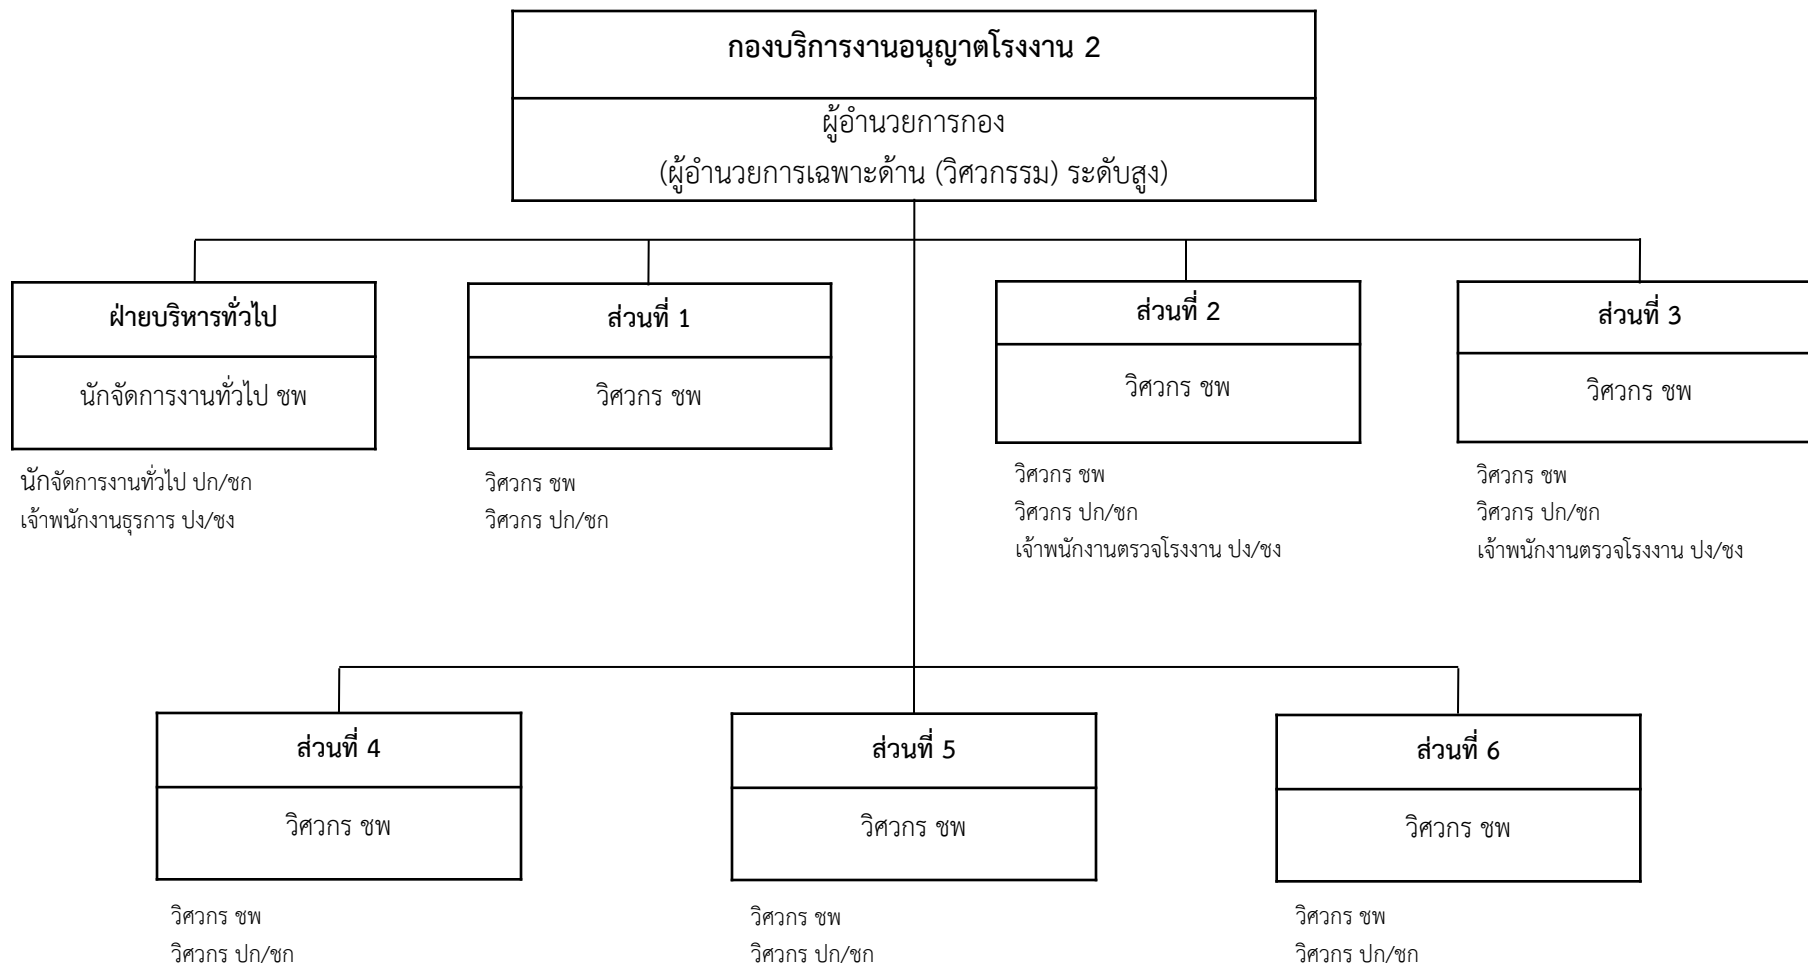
กองบริการงานอนุญาตโรงงาน 2

ผู้อำนวยการกอง
(ผู้อำนวยการเฉพาะด้าน (วิศวกรรม) ระดับสูง)

ฝ่ายบริหารทั่วไป

นักจัดการงานทั่วไป ชพ

นักจัดการงานทั่วไป ปก/ชก
เจ้าพนักงานธุรการ ปง/ชง

ส่วนที่ 1

วิศวกร ชพ

วิศวกร ชพ
วิศวกร ปก/ชก

ส่วนที่ 2

วิศวกร ชพ

วิศวกร ชพ
วิศวกร ปก/ชก
เจ้าพนักงานตรวจโรงงาน ปง/ชง

ส่วนที่ 3

วิศวกร ชพ

วิศวกร ชพ
วิศวกร ปก/ชก
เจ้าพนักงานตรวจโรงงาน ปง/ชง

ส่วนที่ 4

วิศวกร ชพ

วิศวกร ชพ
วิศวกร ปก/ชก

ส่วนที่ 5

วิศวกร ชพ

วิศวกร ชพ
วิศวกร ปก/ชก

ส่วนที่ 6

วิศวกร ชพ

วิศวกร ชพ
วิศวกร ปก/ชก